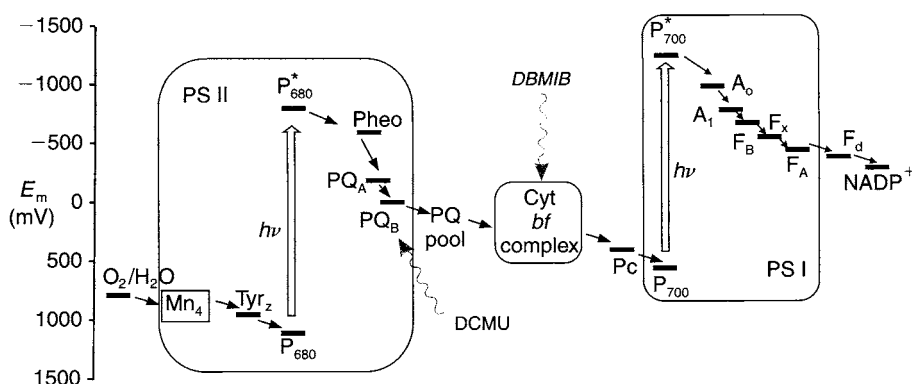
−1500

−1000

−500

$E_m$ (mV)

0

500

1000

1500

PS II

$P_{680}^*$

Pheo

$PQ_A$

$PQ_B$

$h\nu$

$O_2/H_2O$

$Mn_4$

$Tyr_z$

$P_{680}$

DCMU

PQ pool

DBMIB

Cyt *bf* complex

Pc

$P_{700}^*$

$A_o$

$A_1$

$F_x$

$F_B$

$F_A$

$F_d$

$NADP^+$

$h\nu$

$P_{700}$

PS I